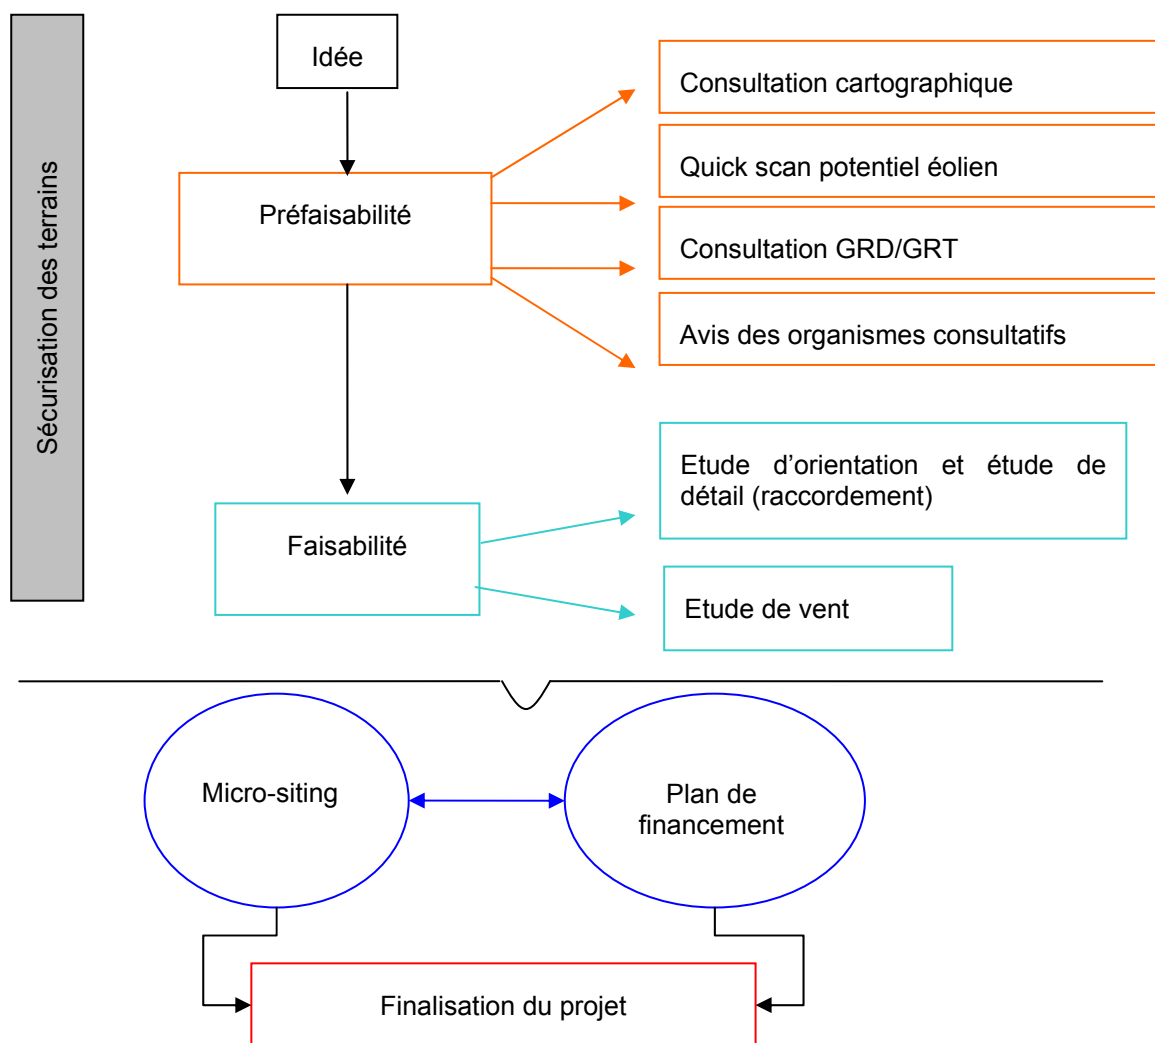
Sécurisation des terrains

Idée

Préfaisabilité

Consultation cartographique

Quick scan potentiel éolien

Consultation GRD/GRT

Avis des organismes consultatifs

Faisabilité

Etude d'orientation et étude de détail (raccordement)

Etude de vent

Micro-siting

Plan de financement

Finalisation du projet